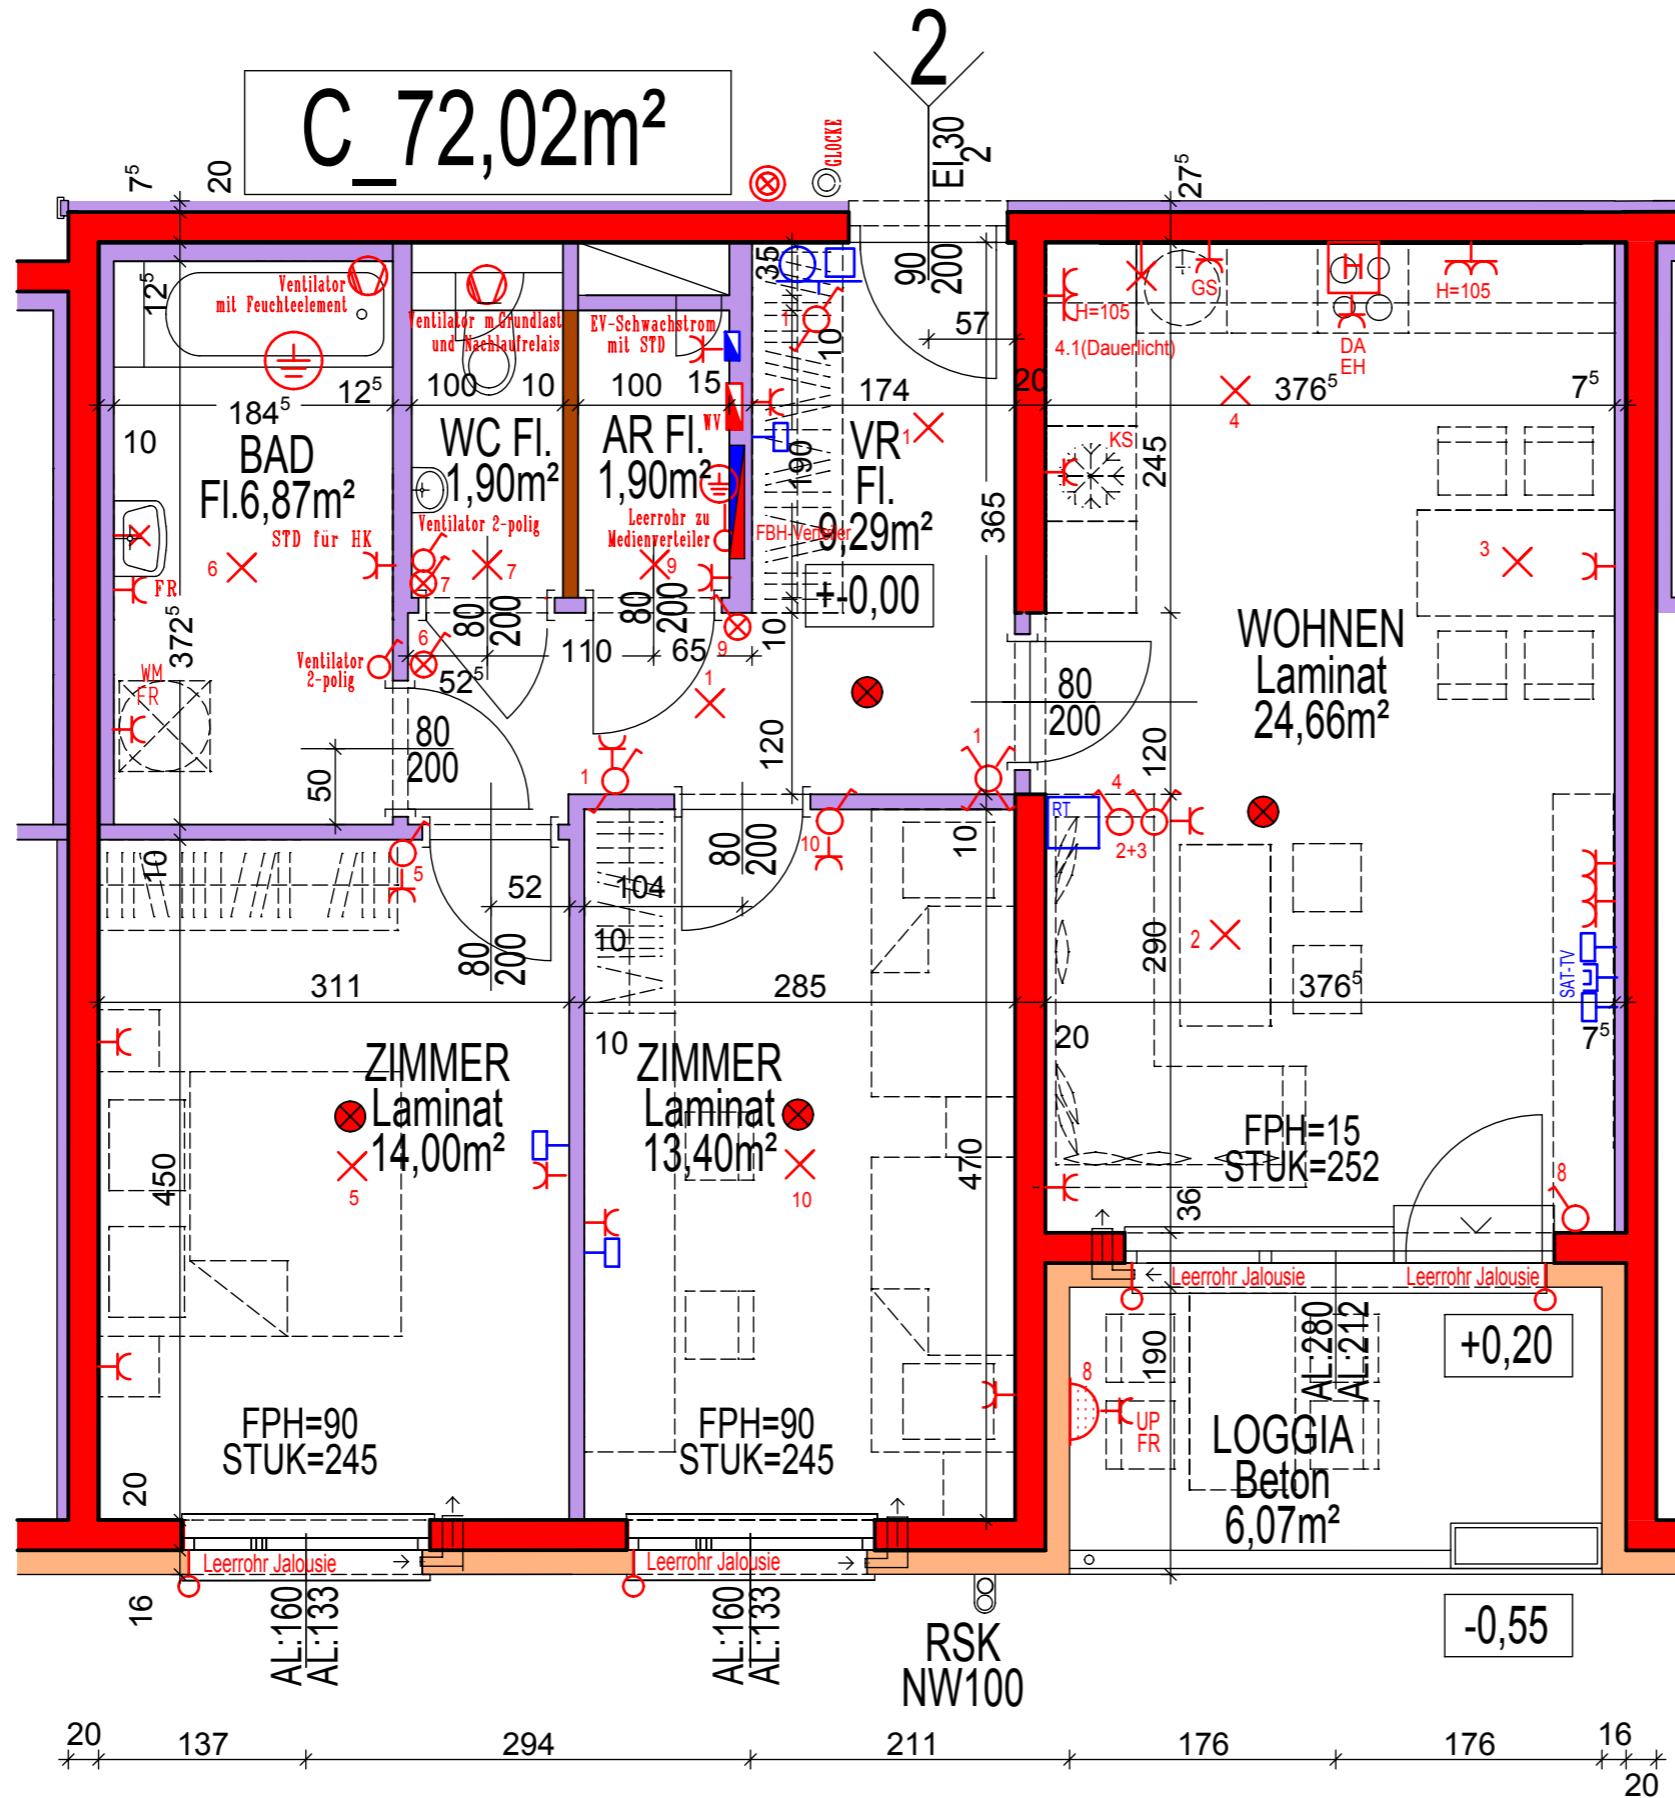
C_72,02m²

2

EI 30 2

GLOCKE

$7^5$ 20 $27^5$

Ventilator mit Feuchteelement

$12^5$

Ventilator m.Grundlast und Nachlaufrelais

EV-Schwachstrom mit STD

35

90 200 57

H=105 GS H=105

4.1(Dauerlicht)

DA EH

10 100 10 100 15 174 20 $376^5$ $7^5$

$184^5$ $12^5$

10

BAD Fl.6,87m²

WC Fl. 1,90m²

AR Fl. 1,90m²

WV

VR Fl. 9,29m²

1

4

KS

245

365

190

Ventilator 2-polig

Leerrohr zu Medienverteiler

FBH-Verteiler

STD für HK

FR

6 7 7 9

+-0,00

3

WOHNEN Laminat 24,66m²

$372^5$

WM FR

Ventilator 2-polig

6

80 200 80 200 110 65 9 10

$52^5$

80 200

1

80 200

120

1 1

120

50

RT 4 2+3

10 5

10

80 200

10

52 104

80 200

10

290

2

311 285 $376^5$

20 $7^5$

SAT-TV

ZIMMER Laminat 14,00m²

5

450

10 ZIMMER Laminat 13,40m²

10

470

FPH=15 STUK=252

8

36

Leerrohr Jalousie Leerrohr Jalousie

+0,20

190

AL:280 AL:212

8

UP FR

LOGGIA Beton 6,07m²

FPH=90 STUK=245

FPH=90 STUK=245

20

Leerrohr Jalousie Leerrohr Jalousie

16

AL:160 AL:133 AL:160 AL:133

RSK NW100

-0,55

20 137 294 211 176 176 16 20